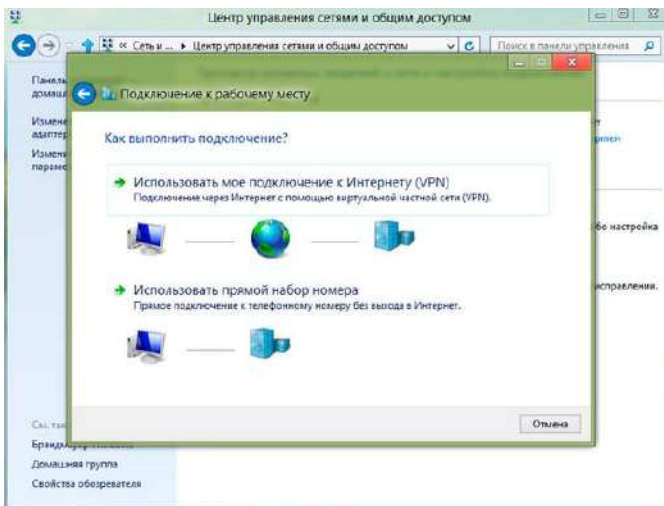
Центр управления сетями и общим доступом

« Сеть и ... ▸ Центр управления сетями и общим доступом

Поиск в панели управления

Панель
домаш

Измене
адаптер

Измене
параме

Подключение к рабочему месту

Как выполнить подключение?

Использовать мое подключение к Интернету (VPN)
Подключение через Интернет с помощью виртуальной частной сети (VPN).

Использовать прямой набор номера
Прямое подключение к телефонному номеру без выхода в Интернет.

Отмена

бо настройка

исправлении.

См. так

Бранд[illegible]

Домашняя группа

Свойства обозревателя